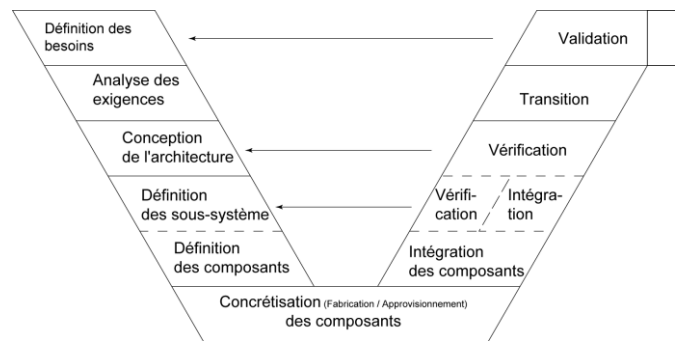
Définition des besoins

Analyse des exigences

Conception de l'architecture

Définition des sous-système

Définition des composants

Concrétisation (Fabrication / Approvisionnement) des composants

Intégration des composants

Vérification

Intégration

Vérification

Transition

Validation